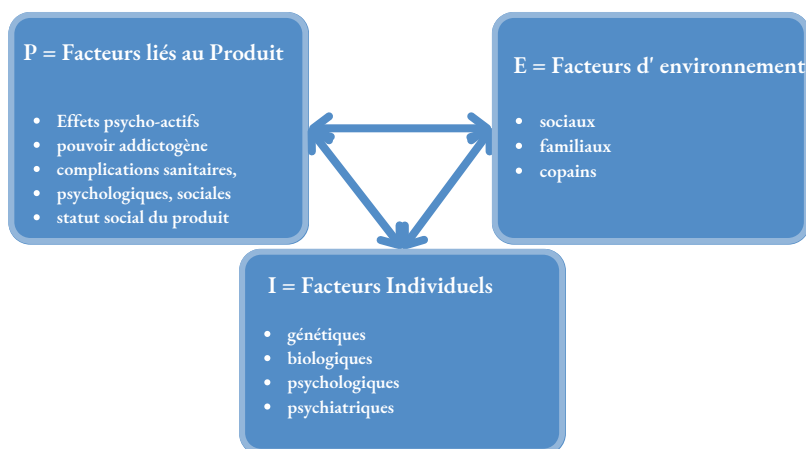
P = Facteurs liés au Produit

- Effets psycho-actifs
- pouvoir addictogène
- complications sanitaires,
- psychologiques, sociales
- statut social du produit

E = Facteurs d' environnement

- sociaux
- familiaux
- copains

I = Facteurs Individuels

- génétiques
- biologiques
- psychologiques
- psychiatriques